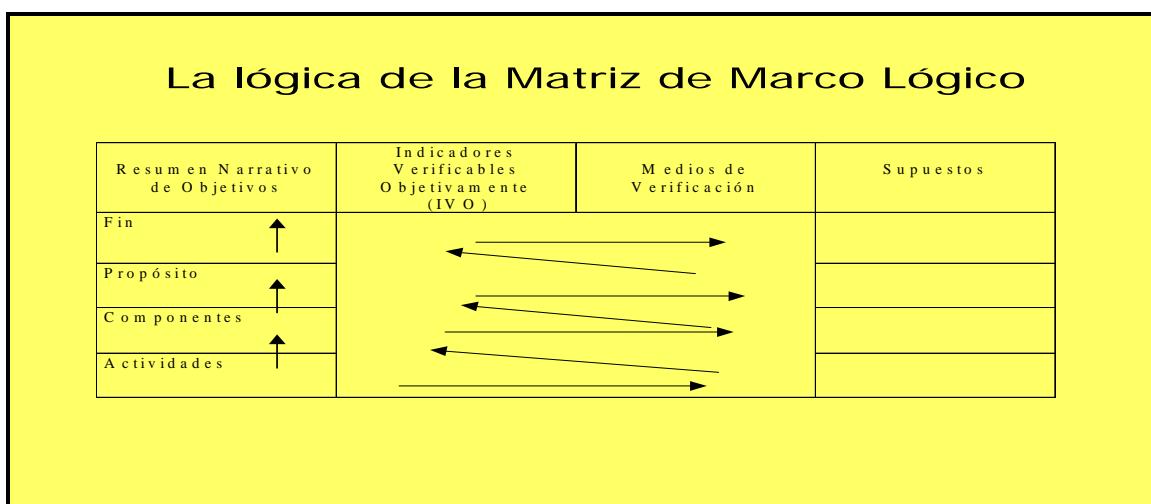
La lógica de la Matriz de Marco Lógico

| Resumen Narrativo de Objetivos | Indicadores Verificables Objetivamente (IVO) | Medios de Verificación | Supuestos |
|---|---|---|---|
| Fin | | | |
| Propósito | | | |
| Componentes | | | |
| Actividades | | | |